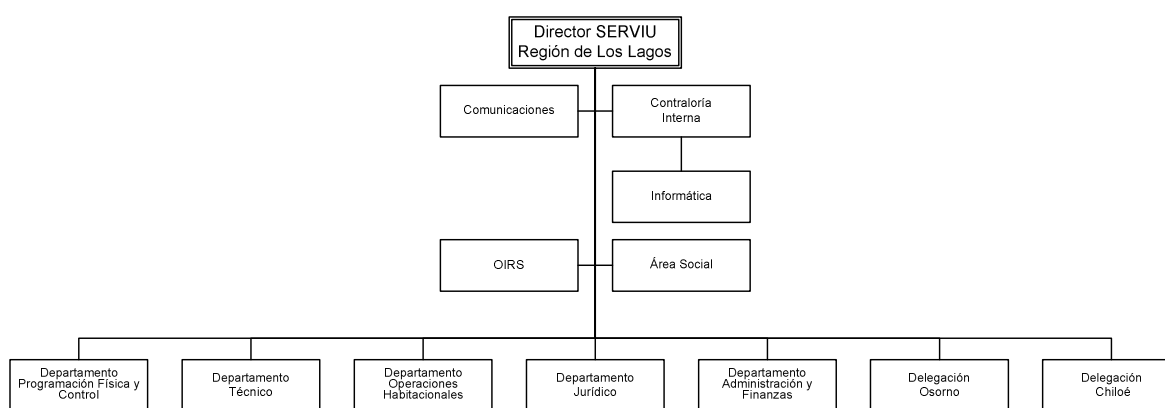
Director SERVIU
Región de Los Lagos

Comunicaciones

Contraloría Interna

Informática

OIRS

Área Social

Departamento Programación Física y Control

Departamento Técnico

Departamento Operaciones Habitacionales

Departamento Jurídico

Departamento Administración y Finanzas

Delegación Osorno

Delegación Chiloé